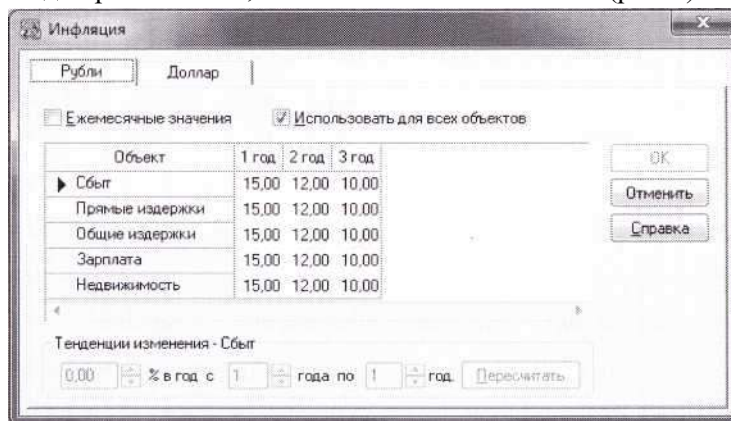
Инфляция

Рубли | Доллар

Ежемесячные значения

Использовать для всех объектов

| Объект | 1 год | 2 год | 3 год |
|---|---|---|---|
| Сбыт | 15,00 | 12,00 | 10,00 |
| Прямые издержки | 15,00 | 12,00 | 10,00 |
| Общие издержки | 15,00 | 12,00 | 10,00 |
| Зарплата | 15,00 | 12,00 | 10,00 |
| Недвижимость | 15,00 | 12,00 | 10,00 |

OK

Отменить

Справка

Тенденции изменения - Сбыт

0,00 % в год с 1 года по 1 год. Пересчитать